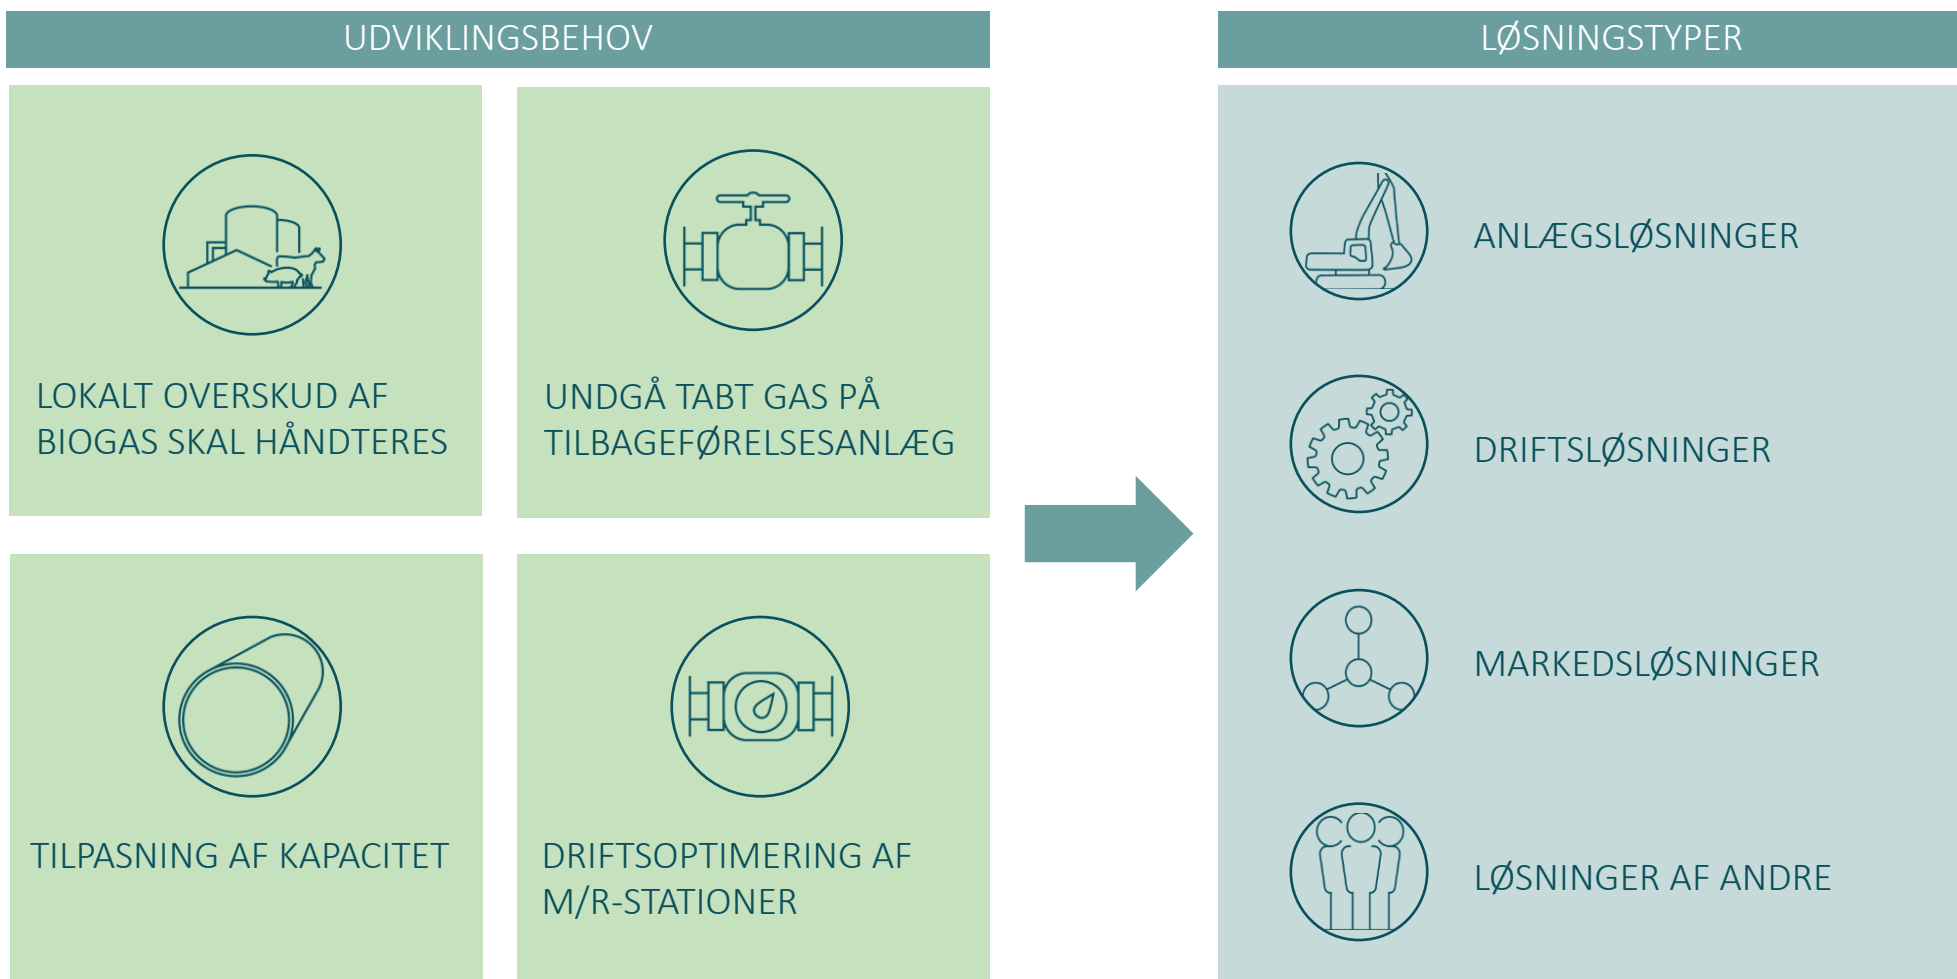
UDVIKLINGSBEHOV

LOKALT OVERSKUD AF BIOGAS SKAL HÅNDTERES

UNDGÅ TABT GAS PÅ TILBAGEFØRELSESANLÆG

TILPASNING AF KAPACITET

DRIFTSOPTIMERING AF M/R-STATIONER

LØSNINGSTYPER

ANLÆGSLØSNINGER

DRIFTSLØSNINGER

MARKEDSLØSNINGER

LØSNINGER AF ANDRE